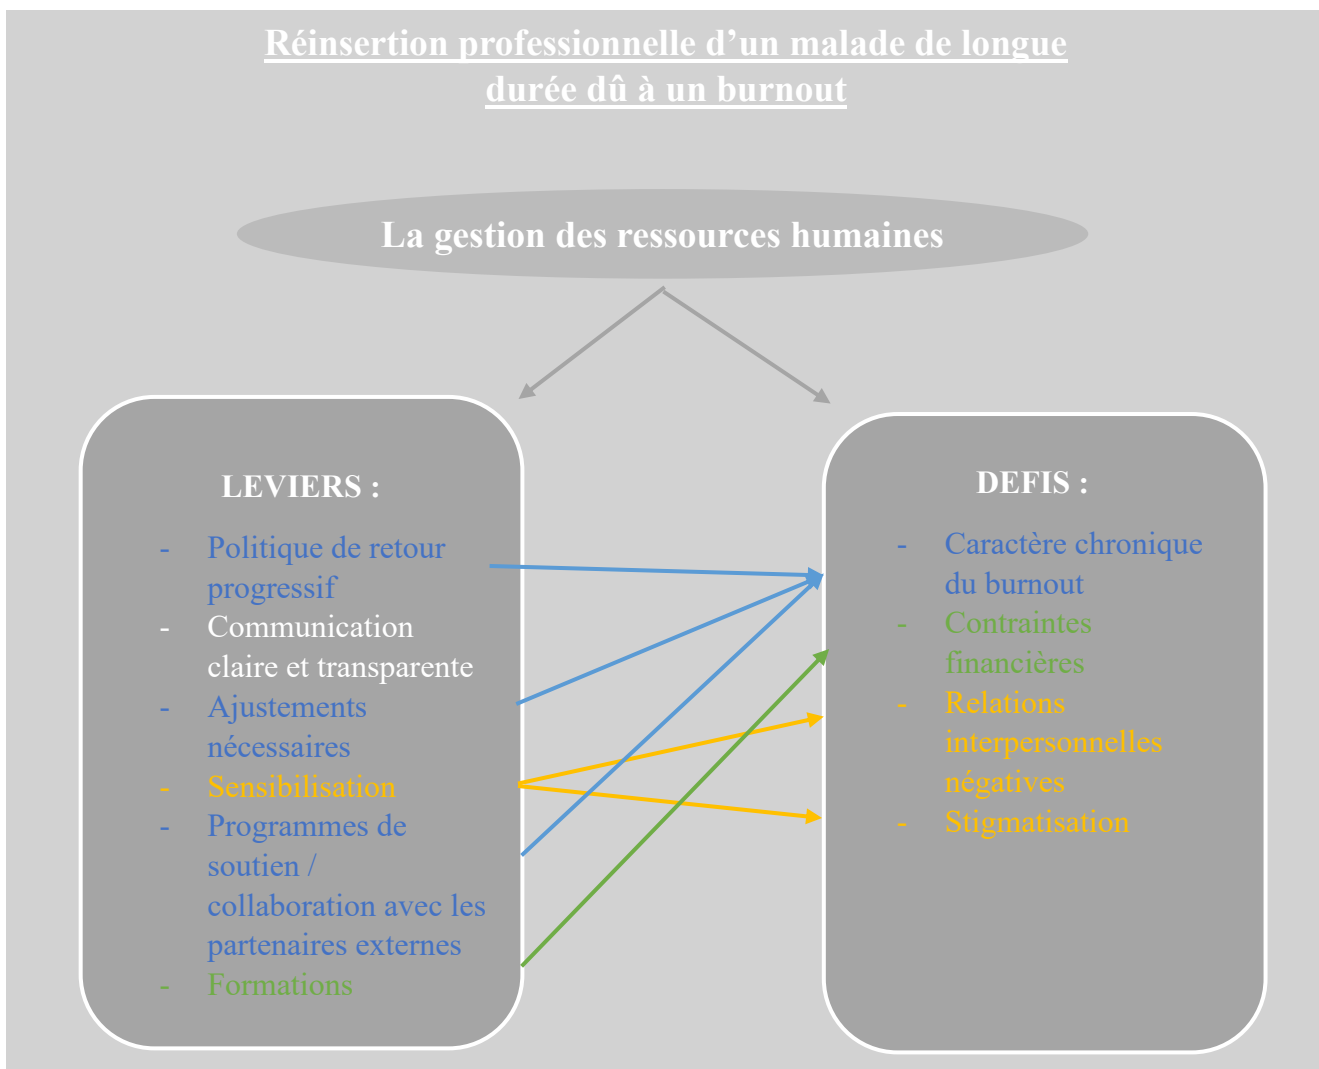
Réinsertion professionnelle d’un malade de longue durée dû à un burnout

La gestion des ressources humaines

LEVIERS :

- Politique de retour progressif
- Communication claire et transparente
- Ajustements nécessaires
- Sensibilisation
- Programmes de soutien / collaboration avec les partenaires externes
- Formations

DEFIS :

- Caractère chronique du burnout
- Contraintes financières
- Relations interpersonnelles négatives
- Stigmatisation